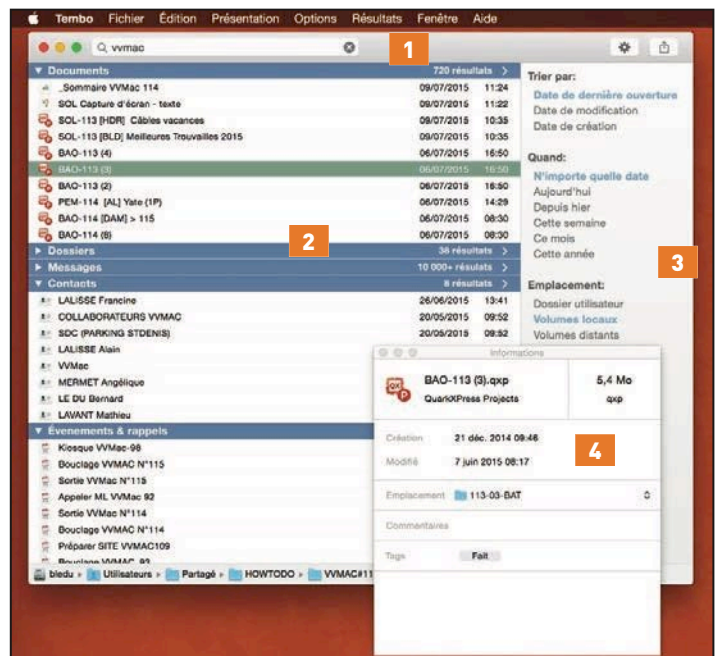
Tembo Fichier Édition Présentation Options Résultats Fenêtre Aide

vvmac

1

▼ Documents 720 résultats >

_Sommaire VVMac 114 09/07/2015 11:24
SOL Capture d'écran - texte 09/07/2015 11:22
SOL-113 [HDR] Câbles vacances 09/07/2015 10:35
SOL-113 [BLD] Meilleures Trouvailles 2015 09/07/2015 10:35
BAO-113 (4) 06/07/2015 16:50
BAO-113 (3) 06/07/2015 16:50
BAO-113 (2) 06/07/2015 16:50
PEM-114 [AL] Yate (1P) 06/07/2015 14:29
BAO-114 [DAM] > 115 06/07/2015 08:30
BAO-114 (6) 06/07/2015 08:30

2

▶ Dossiers 38 résultats >
▶ Messages 10 000+ résultats >
▼ Contacts 8 résultats >

LALISSE Francine 26/06/2015 13:41
COLLABORATEURS VVMAC 20/05/2015 09:52
SDC (PARKING STDENIS) 20/05/2015 09:52
LALISSE Alain
VVMac
MERMET Angélique
LE DU Bernard
LAVANT Mathieu

▼ Événements & rappels

Kiosque VVMac-98
Bouclage VVMAC N°115
Sortie VVMac N°115
Appeler ML VVMac 92
Sortie VVMac N°114
Bouclage VVMAC N°114
Préparer SITE VVMAC109
Bouclage VVMAC 93

bledu ▸ Utilisateurs ▸ Partagé ▸ HOWTODO ▸ VVMAC#11

Trier par:
Date de dernière ouverture
Date de modification
Date de création

Quand:
N'importe quelle date
Aujourd'hui
Depuis hier
Cette semaine
Ce mois
Cette année

3

Emplacement:
Dossier utilisateur
Volumes locaux
Volumes distants

Informations

BAO-113 (3).qxp
QuarkXPress Projects
5,4 Mo
qxp

Création 21 déc. 2014 09:46
Modifié 7 juin 2015 08:17

4

Emplacement 113-03-BAT

Commentaires

Tags Fait